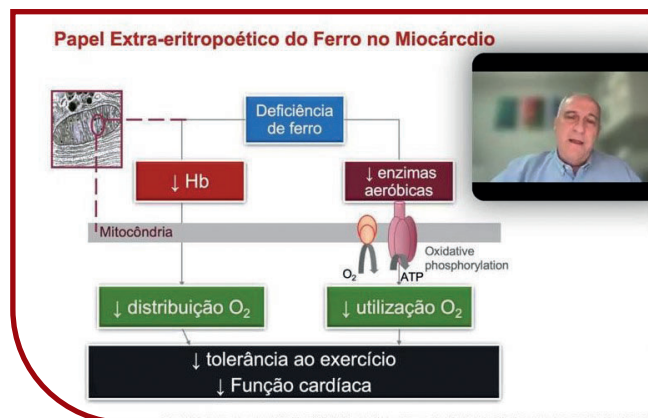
Papel Extra-eritropoético do Ferro no Miocárdio

Deficiência de ferro

↓ Hb

↓ enzimas aeróbicas

Mitocôndria

$O_2$

ATP

Oxidative phosphorylation

↓ distribuição $O_2$

↓ utilização $O_2$

↓ tolerância ao exercício
↓ Função cardíaca